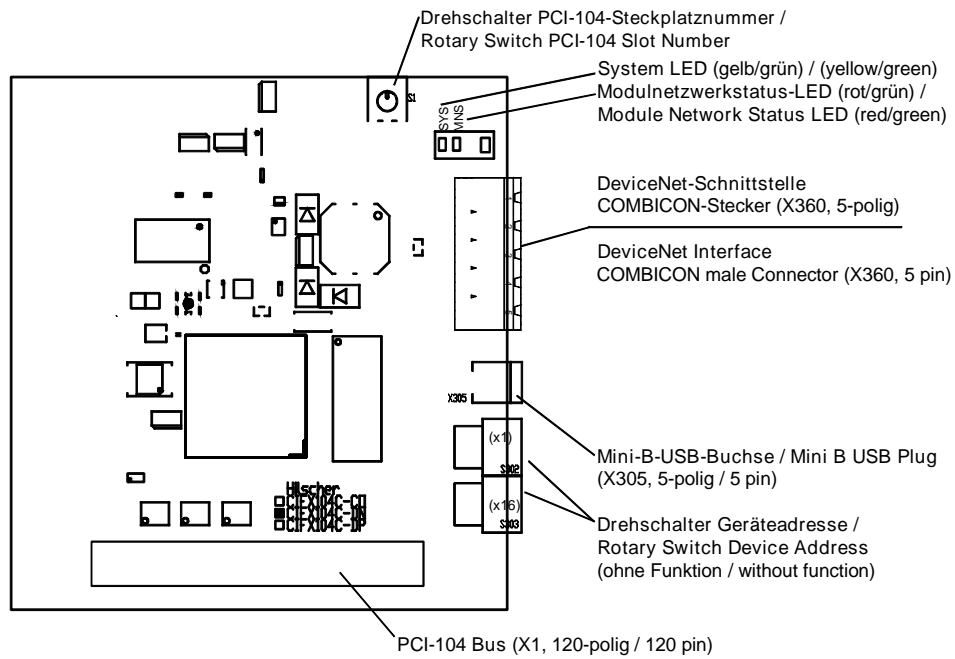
Drehschalter PCI-104-Steckplatznummer /
Rotary Switch PCI-104 Slot Number

System LED (gelb/grün) / (yellow/green)
Modulnetzwerkstatus-LED (rot/grün) /
Module Network Status LED (red/green)

S1
SYS
MNS

DeviceNet-Schnittstelle
COMBICON-Stecker (X360, 5-polig)

DeviceNet Interface
COMBICON male Connector (X360, 5 pin)

X305

Mini-B-USB-Buchse / Mini B USB Plug
(X305, 5-polig / 5 pin)

(x1)
S302
(x16)
S303

Drehschalter Geräteadresse /
Rotary Switch Device Address
(ohne Funktion / without function)

Hilscher
CIFX104C-CO
CIFX104C-DN
CIFX104C-DP

PCI-104 Bus (X1, 120-polig / 120 pin)